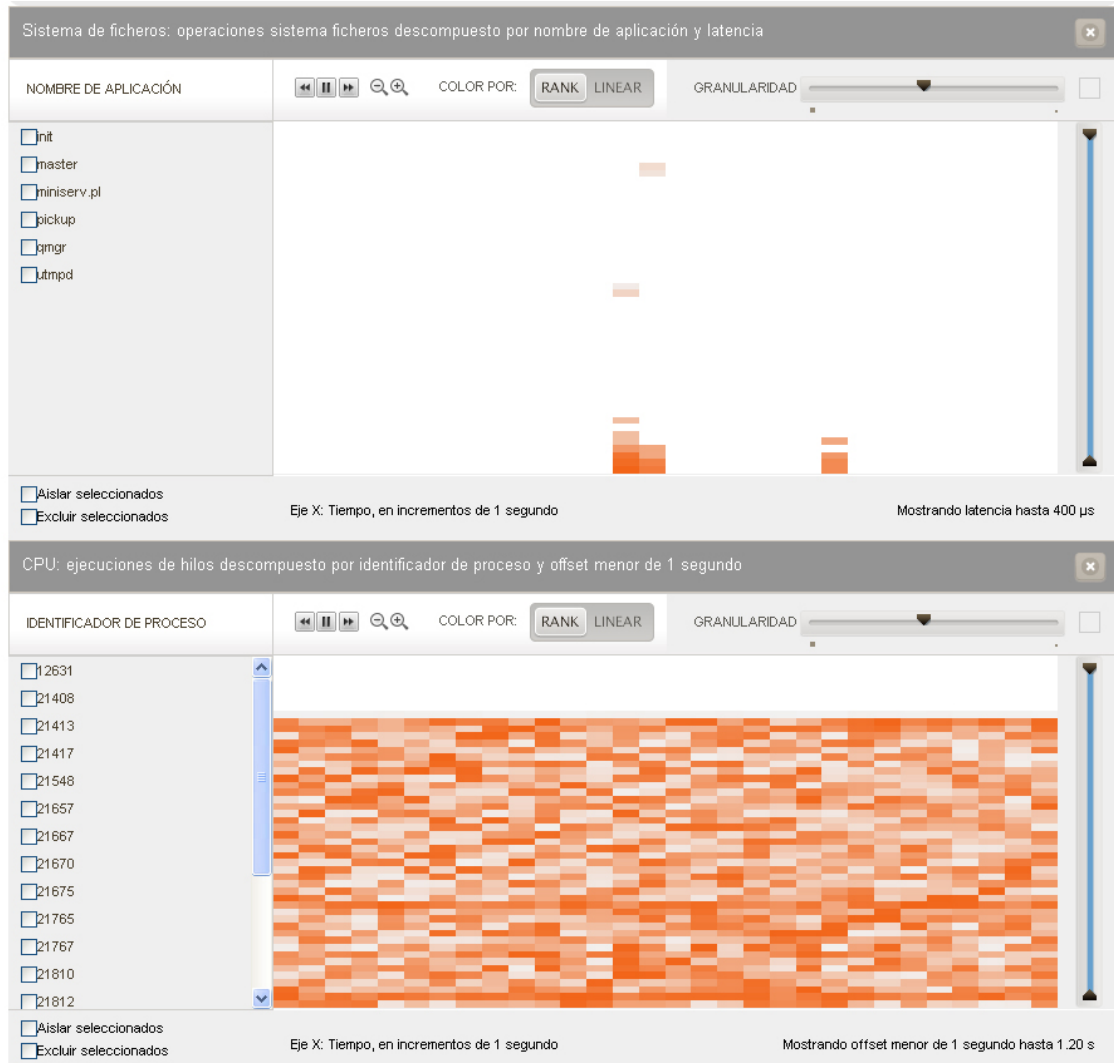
Sistema de ficheros: operaciones sistema ficheros descompuesto por nombre de aplicación y latencia

NOMBRE DE APLICACIÓN

COLOR POR: RANK LINEAR

GRANULARIDAD

init
master
miniserv.pl
pickup
qmgr
utmpd

Aislar seleccionados
Excluir seleccionados

Eje X: Tiempo, en incrementos de 1 segundo

Mostrando latencia hasta 400 µs

CPU: ejecuciones de hilos descompuesto por identificador de proceso y offset menor de 1 segundo

IDENTIFICADOR DE PROCESO

COLOR POR: RANK LINEAR

GRANULARIDAD

12631
21408
21413
21417
21548
21657
21667
21670
21675
21765
21767
21810
21812

Aislar seleccionados
Excluir seleccionados

Eje X: Tiempo, en incrementos de 1 segundo

Mostrando offset menor de 1 segundo hasta 1.20 s